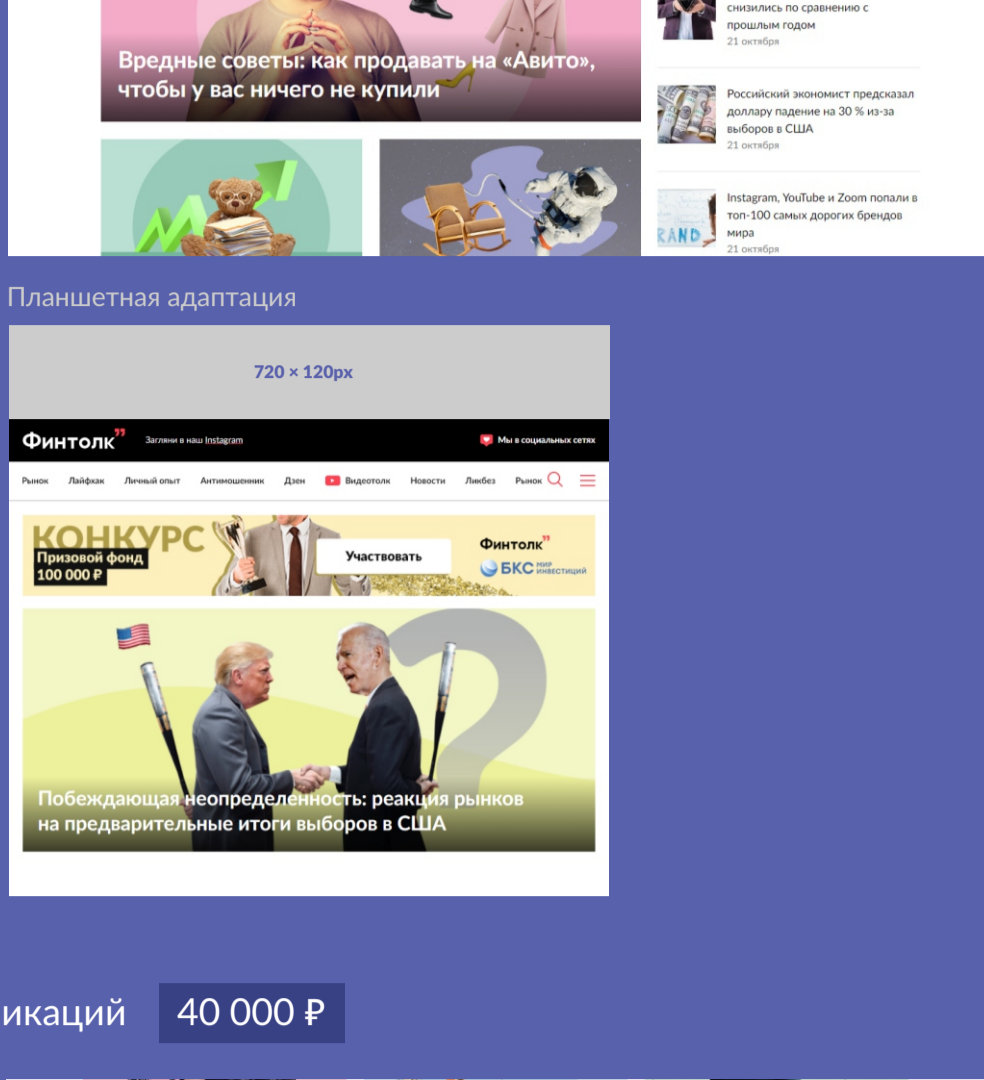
Вредные советы: как продавать на «Авито», чтобы у вас ничего не купили

снизились по сравнению с прошлым годом
21 октября

Российский экономист предсказал доллару падение на 30 % из-за выборов в США
21 октября

Instagram, YouTube и Zoom попали в топ-100 самых дорогих брендов мира
21 октября

Планшетная адаптация

720 × 120px

Финтолк Загляни в наш Instagram Мы в социальных сетях

Рынок Лайфхак Личный опыт Антимошенник Дзен Видеотолк Новости Ликбез Рынок

КОНКУРС Призовой фонд 100 000 ₽ Участвовать Финтолк БКС МИР ИНВЕСТИЦИЙ

Побеждающая неопределенность: реакция рынков на предварительные итоги выборов в США

икаций 40 000 ₽